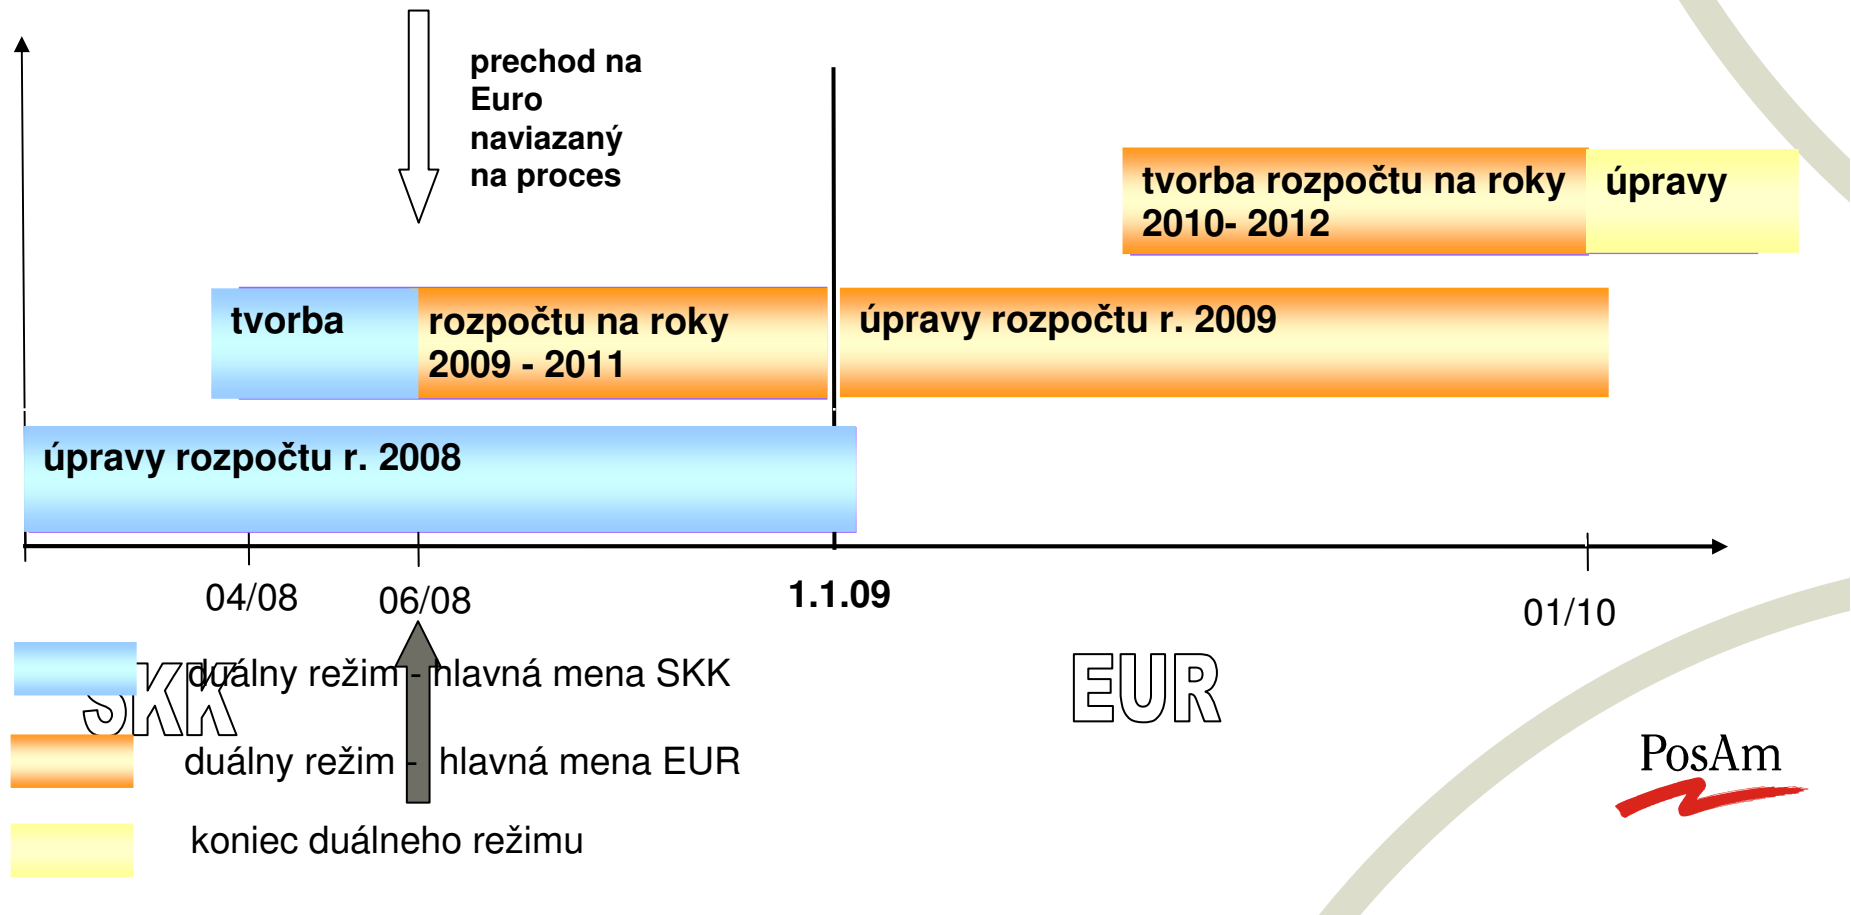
prechod na Euro naviazaný na proces

tvorba rozpočtu na roky 2010- 2012

úpravy

tvorba

rozpočtu na roky 2009 - 2011

úpravy rozpočtu r. 2009

úpravy rozpočtu r. 2008

04/08

06/08

1.1.09

01/10

SKK

duálny režim - hlavná mena SKK

EUR

duálny režim - hlavná mena EUR

koniec duálneho režimu

PosAm